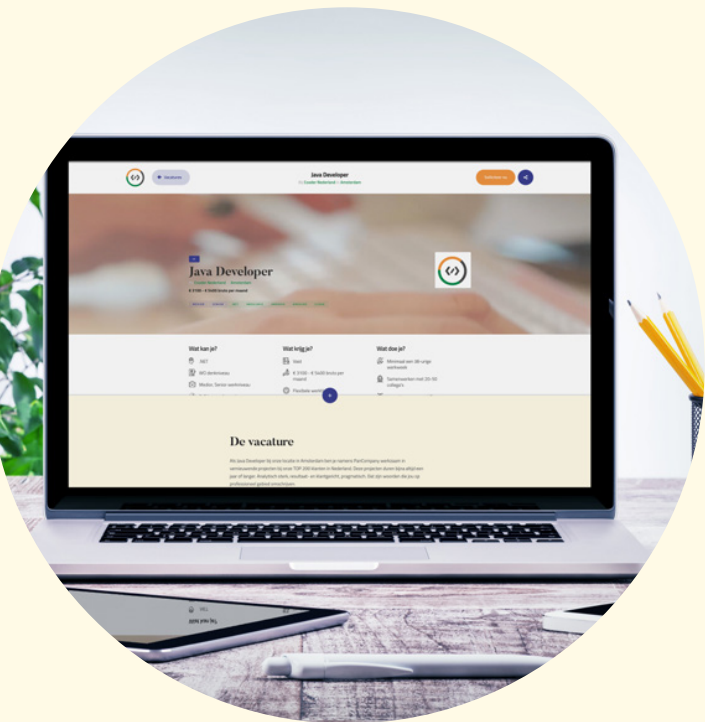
Java Developer

Java Developer

Wat kan je?

.NET

WO denkniveau

Medior, Senior werkniveau

Wat krijg je?

Vast

€ 3100 - € 5400 bruto per maand

Flexibele werktijden

Wat doe je?

Minimaal een 38 urige werkweek

Samenwerken met 20-50 collega's

De vacature